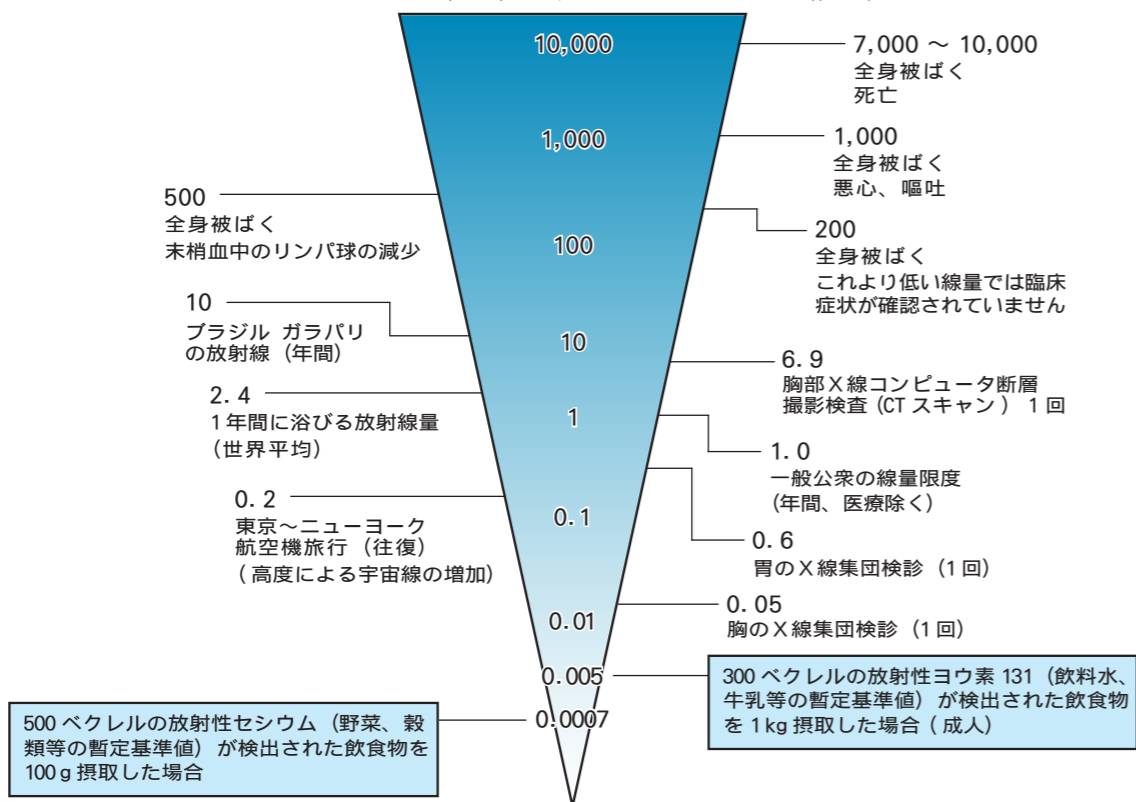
10,000

1,000

100

10

1

0.1

0.01

0.005

0.0007

7,000 ～ 10,000
全身被ばく
死亡

1,000
全身被ばく
悪心、嘔吐

500
全身被ばく
末梢血中のリンパ球の減少

200
全身被ばく
これより低い線量では臨床症状が確認されていません

10
ブラジル ガラパリの放射線（年間）

6. 9
胸部Ｘ線コンピュータ断層撮影検査（CT スキャン ） 1 回

2. 4
1 年間に浴びる放射線量
（世界平均）

1. 0
一般公衆の線量限度
（年間、医療除く）

0. 2
東京～ニューヨーク
航空機旅行（往復）
（ 高度による宇宙線の増加）

0. 6
胃のＸ線集団検診（1 回）

0. 05
胸のＸ線集団検診（1 回）

300 ベクレルの放射性ヨウ素 131（飲料水、牛乳等の暫定基準値）が検出された飲食物を 1 kg 摂取した場合（ 成人）

500 ベクレルの放射性セシウム（野菜、穀類等の暫定基準値）が検出された飲食物を 100 g 摂取した場合